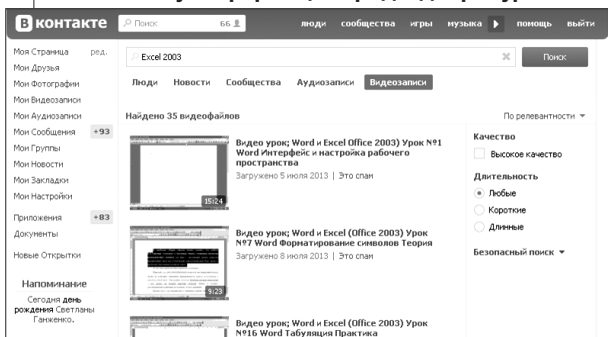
В контакте
Поиск 66
люди сообщества игры музыка помощь выйти

Моя Страница ред.
Мои Друзья
Мои Фотографии
Мои Видеозаписи
Мои Аудиозаписи
Мои Сообщения +93
Мои Группы
Мои Новости
Мои Закладки
Мои Настройки
Приложения +83
Документы
Новые Открытки

Напоминание
Сегодня день рождения Светланы Ганженко.

Excel 2003
Поиск

Люди Новости Сообщества Аудиозаписи Видеозаписи

Найдено 35 видеофайлов
По релевантности

15:24
Видео урок; Word и Excel Office 2003) Урок №1 Word Интерфейс и настройка рабочего пространства
Загружено 5 июля 2013 | Это спам

3:23
Видео урок; Word и Excel (Office 2003) Урок №7 Word Форматирование символов Теория
Загружено 8 июля 2013 | Это спам

Видео урок; Word и Excel (Office 2003) Урок №16 Word Табуляция Практика

Качество
Высокое качество

Длительность
Любые
Короткие
Длинные

Безопасный поиск